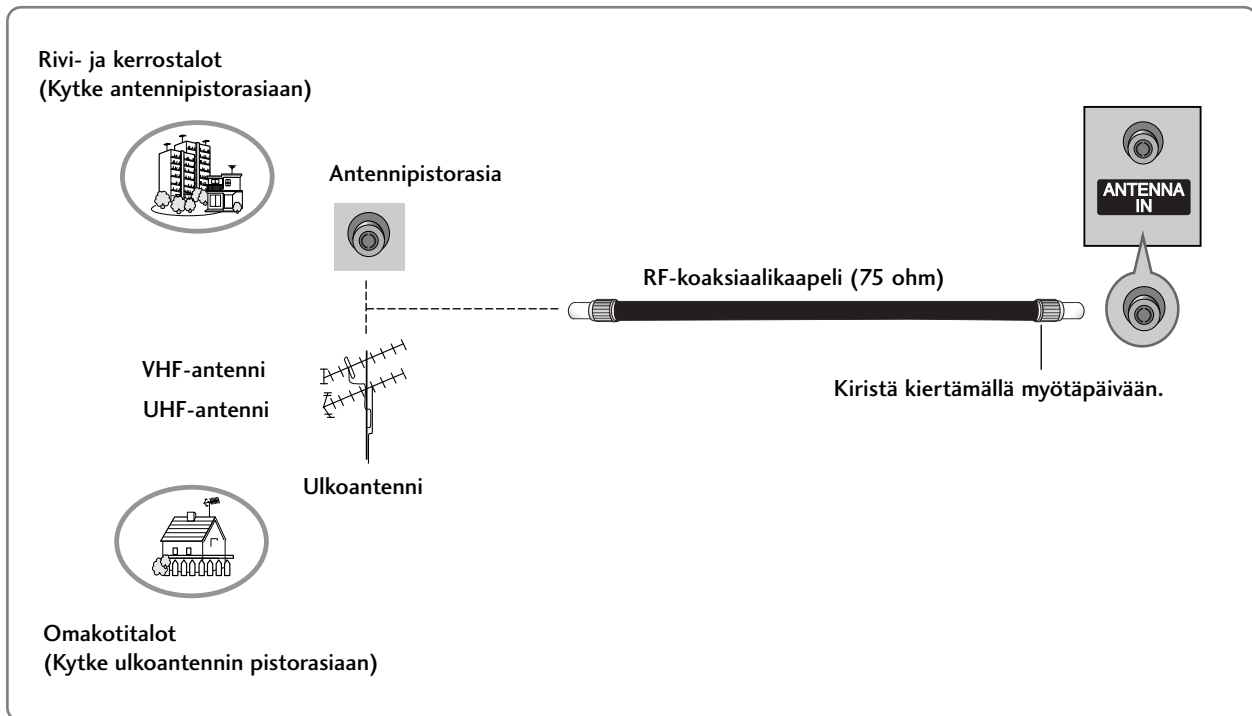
Rivi- ja kerrostalot
(Kytke antennipistorasiaan)

Antennipistorasia

ANTENNA IN

RF-koaksiaalikaapeli (75 ohm)

VHF-antenni

UHF-antenni

Kiristä kiertämällä myötäpäivään.

Ulkoantenni

Omakotitalot
(Kytke ulkoantennin pistorasiaan)